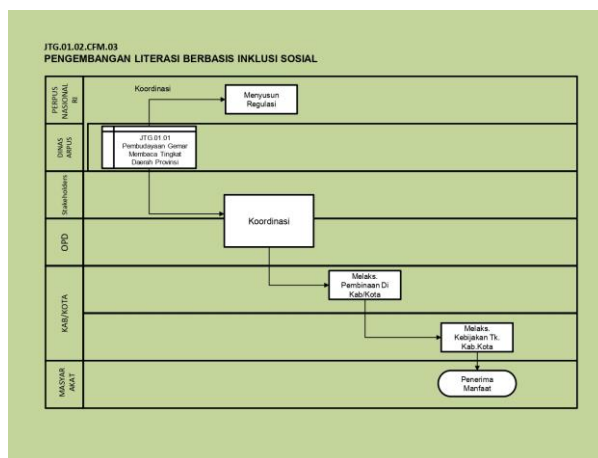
JTG.01.02.CFM.03
PENGEMBANGAN LITERASI BERBASIS INKLUSI SOSIAL

PERPUS NASIONAL RI

DINAS ARPUS

Stakeholders

OPD

KAB/KOTA

MASYAR AKAT

Koordinasi

Menyusun Regulasi

JTG.01.01 Pembudayaan Gemar Membaca Tingkat Daerah Provinsi

Koordinasi

Melaks. Pembinaan Di Kab/Kota

Melaks. Kebijakan Tk. Kab.Kota

Penerima Manfaat